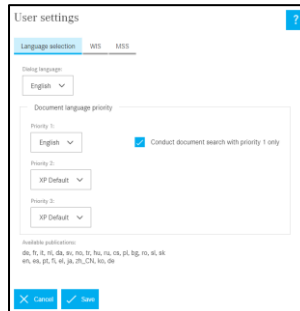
User settings

?

Language selection WIS MSS

Dialog language:

English

Document language priority

Priority 1:

English

Conduct document search with priority 1 only

Priority 2:

XP Default

Priority 3:

XP Default

Available publications:

de, fr, it, nl, da, sv, no, tr, hu, ru, cs, pl, bg, ro, sl, sk
en, es, pt, fi, el, ja, zh_CN, ko, de

Cancel Save